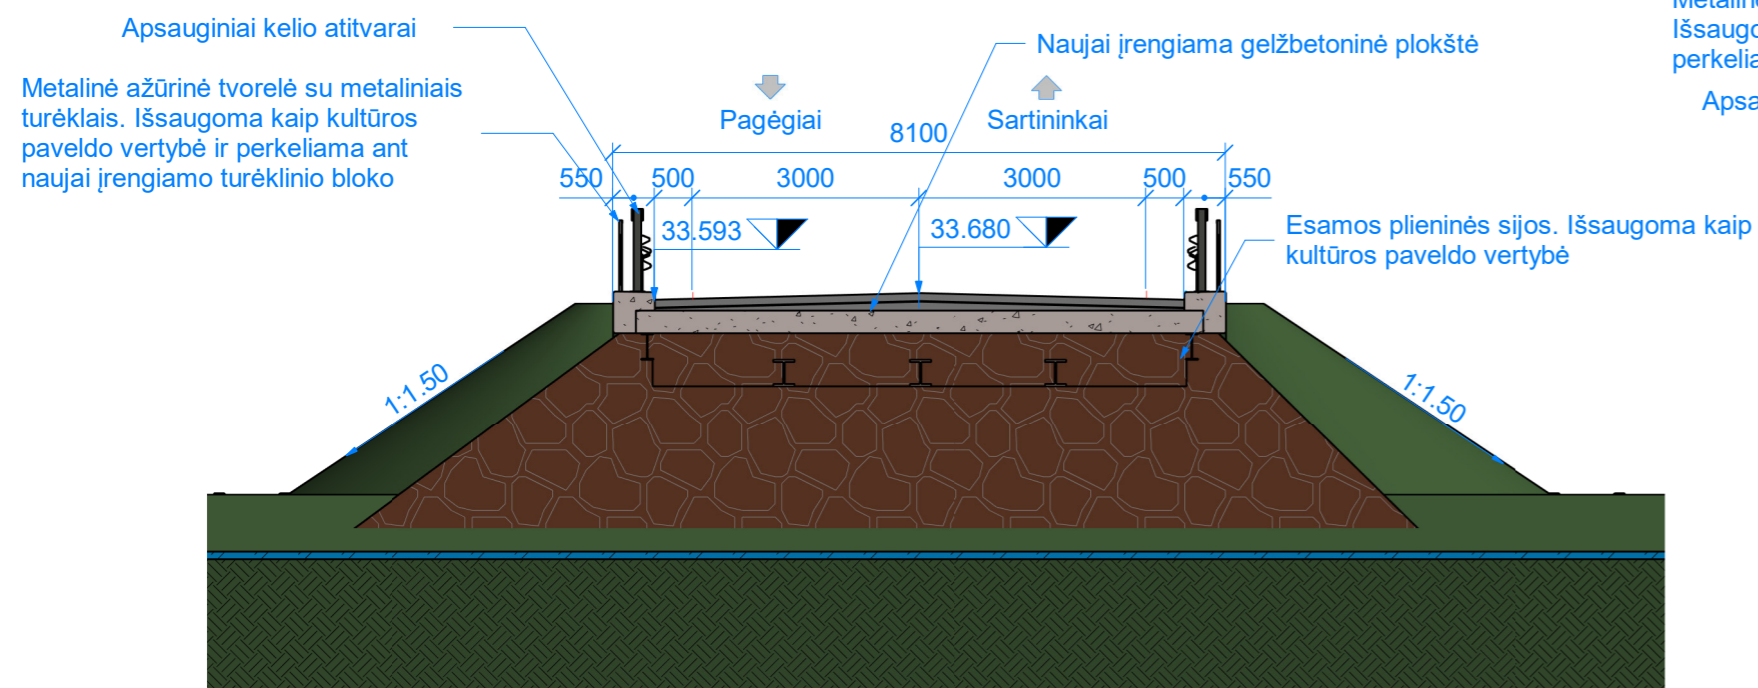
Metalin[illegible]
Išsaug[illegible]
perkelia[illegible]

Apsa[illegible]

Apsauginiai kelio atitvarai

Metalinė ažūrinė tvorelė su metaliniais turėklais. Išsaugoma kaip kultūros paveldo vertybė ir perkeliama ant naujai įrengiamo turėklinio bloko

Naujai įrengiama gelžbetoninė plokštė

Pagėgiai

Sartininkai

8100

550

500

3000

3000

500

550

33.593

33.680

Esamos plieninės sijos. Išsaugoma kaip kultūros paveldo vertybė

1:1.50

1:1.50